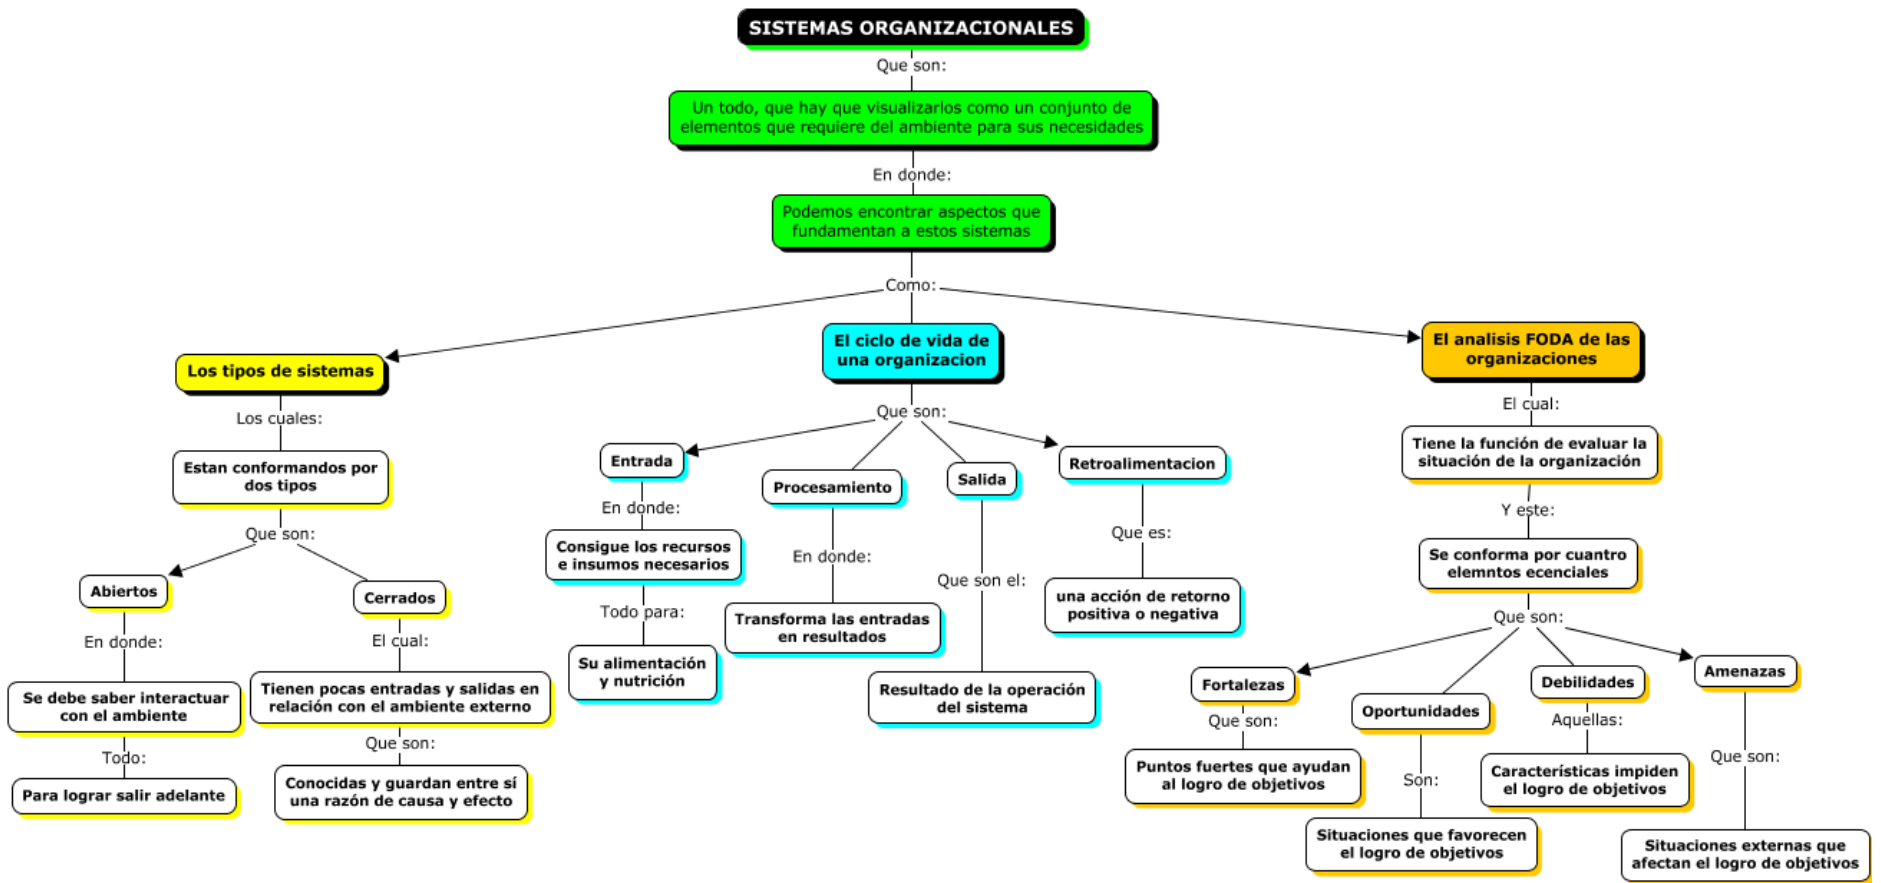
SISTEMAS ORGANIZACIONALES

Que son:

Un todo, que hay que visualizarlos como un conjunto de elementos que requiere del ambiente para sus necesidades

En donde:

Podemos encontrar aspectos que fundamentan a estos sistemas

Como:

Los tipos de sistemas

Los cuales:

Estan conformandos por dos tipos

Que son:

Abiertos

En donde:

Se debe saber interactuar con el ambiente

Todo:

Para lograr salir adelante

Cerrados

El cual:

Tienen pocas entradas y salidas en relación con el ambiente externo

Que son:

Conocidas y guardan entre sí una razón de causa y efecto

El ciclo de vida de una organizacion

Que son:

Entrada

En donde:

Consigue los recursos e insumos necesarios

Todo para:

Su alimentación y nutrición

Procesamiento

En donde:

Transforma las entradas en resultados

Salida

Que son el:

Resultado de la operación del sistema

Retroalimentacion

Que es:

una acción de retorno positiva o negativa

El analisis FODA de las organizaciones

El cual:

Tiene la función de evaluar la situación de la organización

Y este:

Se conforma por cuantro elemntos ecenciales

Que son:

Fortalezas

Que son:

Puntos fuertes que ayudan al logro de objetivos

Oportunidades

Son:

Situaciones que favorecen el logro de objetivos

Debilidades

Aquellas:

Características impiden el logro de objetivos

Amenazas

Que son:

Situaciones externas que afectan el logro de objetivos